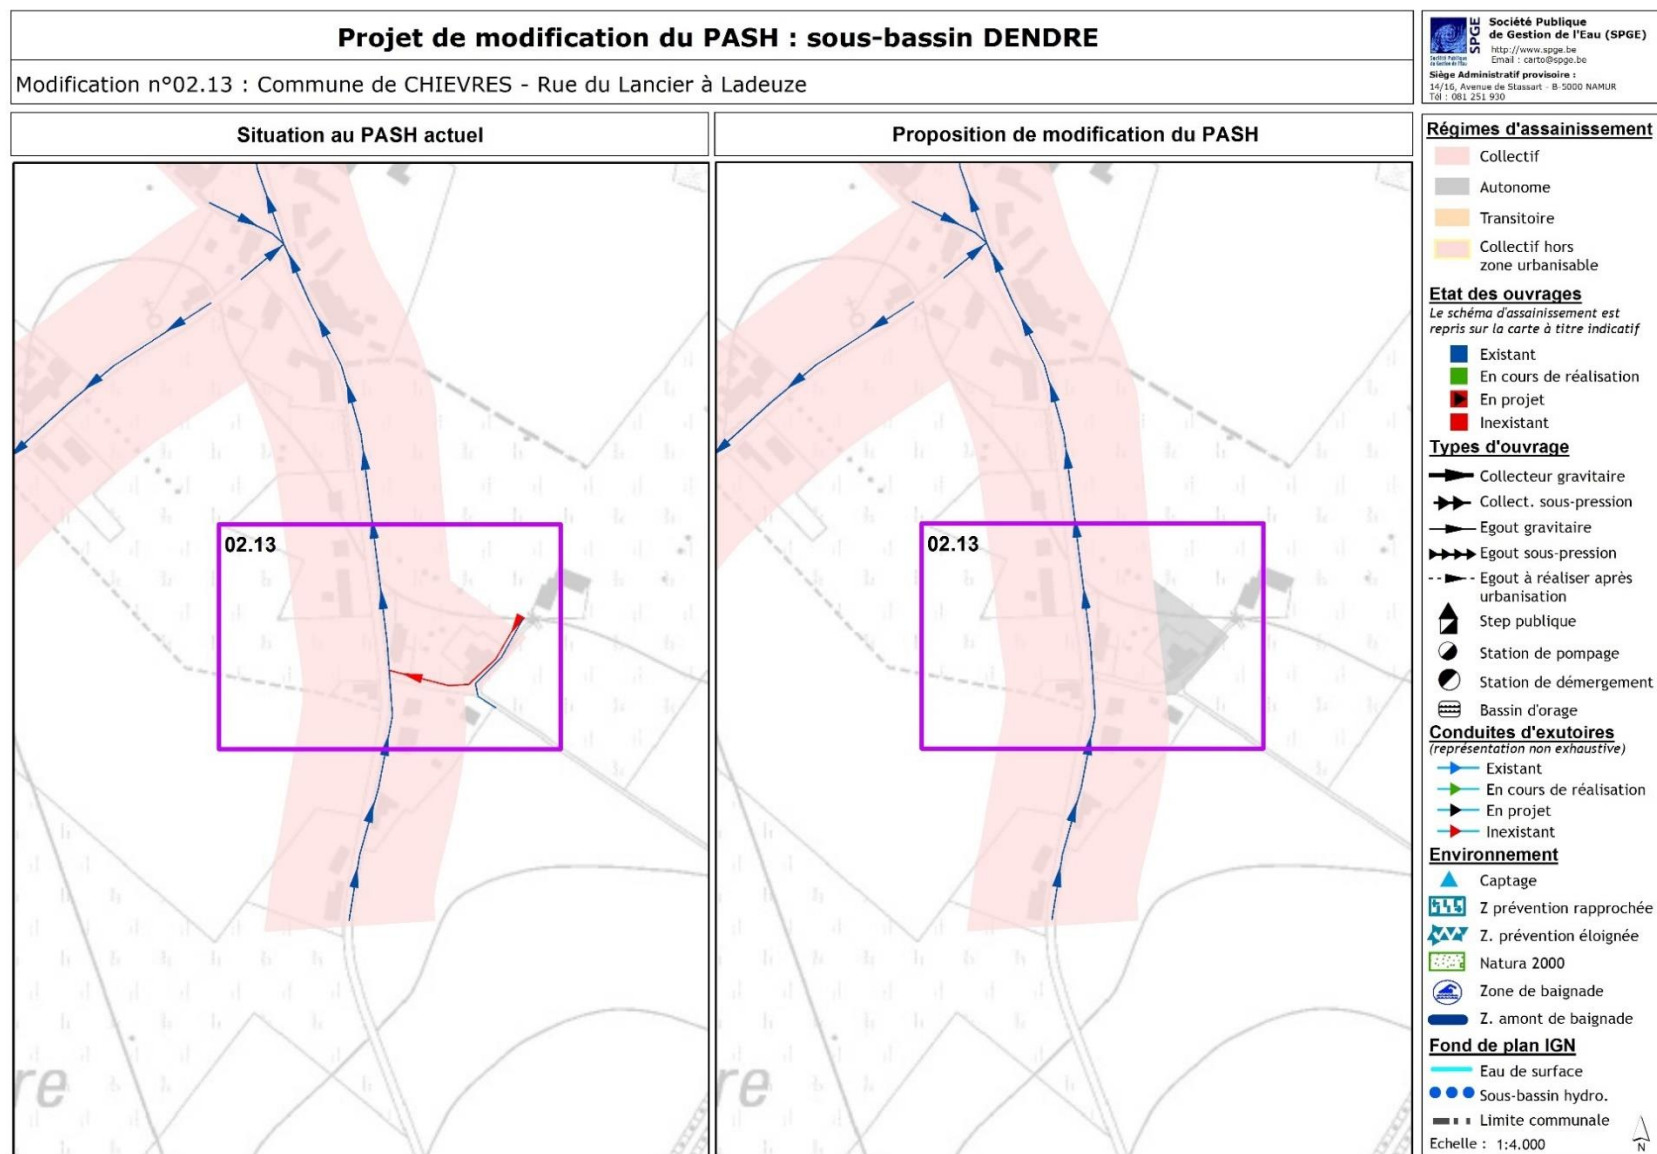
Projet de modification du PASH : sous-bassin DENDRE

Modification n°02.13 : Commune de CHIEVRES - Rue du Lancier à Ladeuze

SPGE
Société Publique de Gestion de l'Eau (SPGE)
http://www.spge.be
Email : carto@spge.be
Siège Administratif provisoire :
14/16, Avenue de Stassart - B-5000 NAMUR
Tél : 081 251 930

Situation au PASH actuel

02.13

re

Proposition de modification du PASH

02.13

re

Régimes d'assainissement
Collectif
Autonome
Transitoire
Collectif hors zone urbanisable

Etat des ouvrages
Le schéma d'assainissement est repris sur la carte à titre indicatif
Existant
En cours de réalisation
En projet
Inexistant

Types d'ouvrage
Collecteur gravitaire
Collect. sous-pression
Egout gravitaire
Egout sous-pression
Egout à réaliser après urbanisation
Step publique
Station de pompage
Station de démergement
Bassin d'orage

Conduites d'exutoires
(représentation non exhaustive)
Existant
En cours de réalisation
En projet
Inexistant

Environnement
Captage
Z prévention rapprochée
Z. prévention éloignée
Natura 2000
Zone de baignade
Z. amont de baignade

Fond de plan IGN
Eau de surface
Sous-bassin hydro.
Limite communale
Echelle : 1:4.000
N